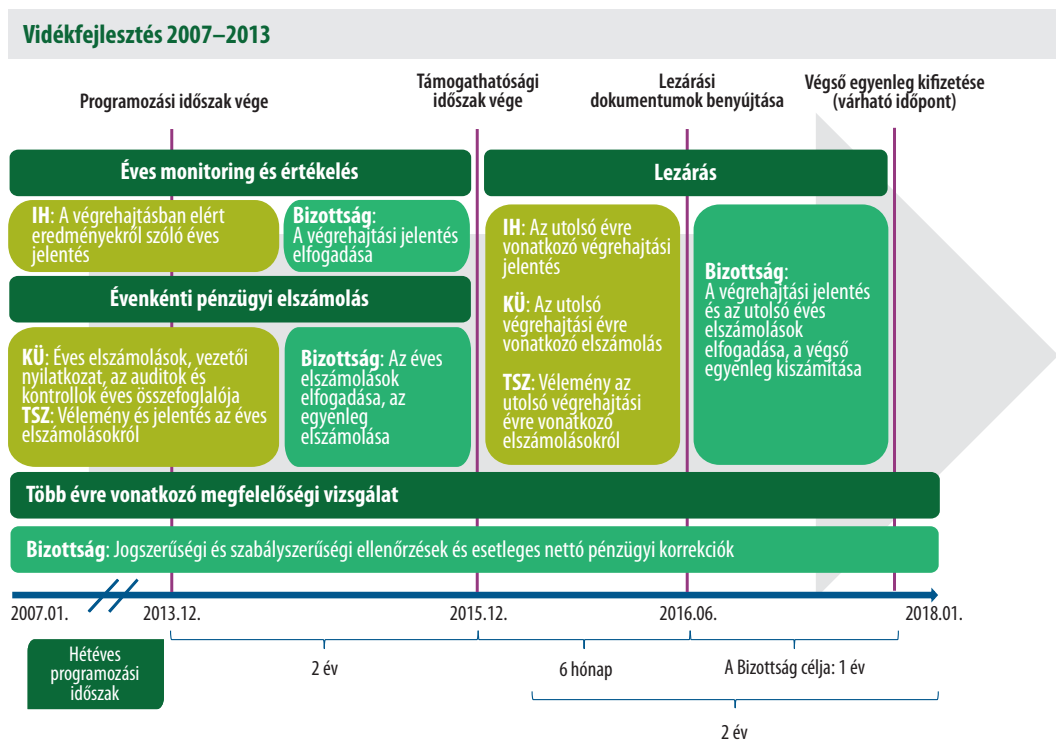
Vidékfejlesztés 2007–2013

Programozási időszak vége

Támogathatósági időszak vége

Lezárási dokumentumok benyújtása

Végső egyenleg kifizetése (várható időpont)

Éves monitoring és értékelés

IH: A végrehajtásban elért eredményekről szóló éves jelentés

Bizottság: A végrehajtási jelentés elfogadása

Évenkénti pénzügyi elszámolás

KÜ: Éves elszámolások, vezetői nyilatkozat, az auditok és kontrollok éves összefoglalója
TSZ: Vélemény és jelentés az éves elszámolásokról

Bizottság: Az éves elszámolások elfogadása, az egyenleg elszámolása

Lezárás

IH: Az utolsó évre vonatkozó végrehajtási jelentés

KÜ: Az utolsó végrehajtási évre vonatkozó elszámolás

TSZ: Vélemény az utolsó végrehajtási évre vonatkozó elszámolásokról

Bizottság: A végrehajtási jelentés és az utolsó éves elszámolások elfogadása, a végső egyenleg kiszámítása

Több évre vonatkozó megfelelőségi vizsgálat

Bizottság: Jogszerűségi és szabályszerűségi ellenőrzések és esetleges nettó pénzügyi korrekciók

2007.01.

2013.12.

2015.12.

2016.06.

2018.01.

Hétéves programozási időszak

2 év

6 hónap

A Bizottság célja: 1 év

2 év